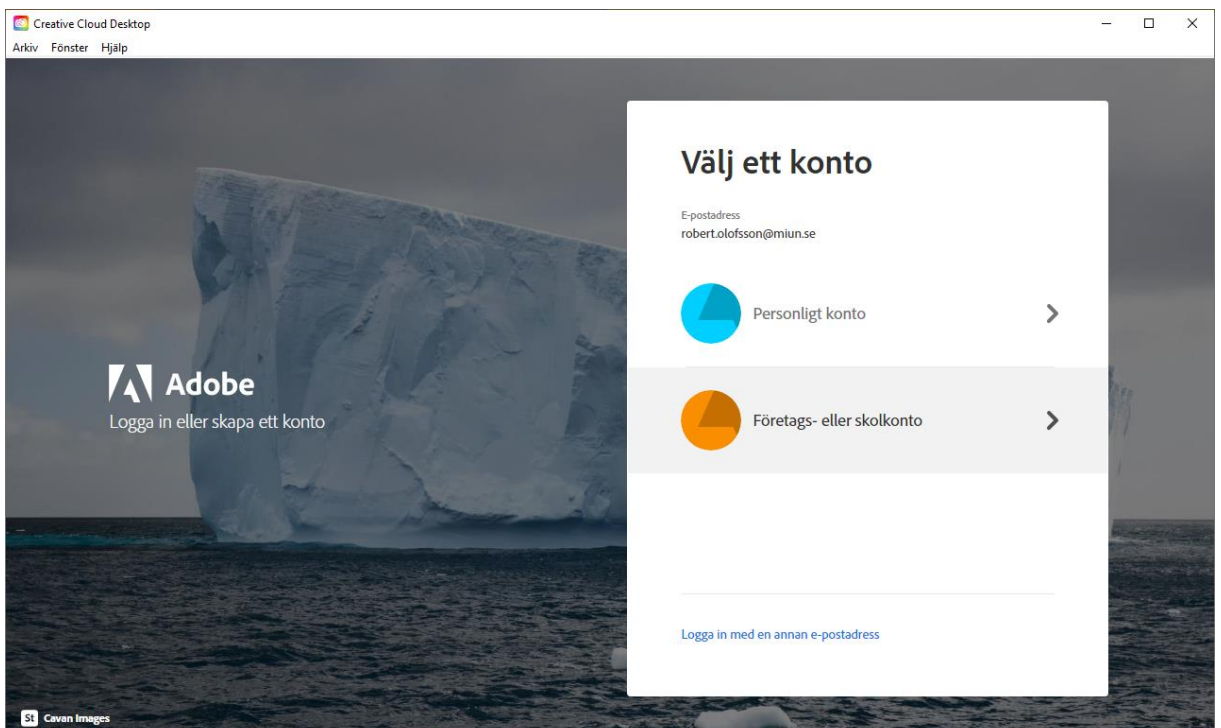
Creative Cloud Desktop

Arkiv Fönster Hjälp

Adobe

Logga in eller skapa ett konto

Välj ett konto

E-postadress
robert.olofsson@miun.se

Personligt konto

Företags- eller skolkonto

Logga in med en annan e-postadress

St Cavan Images